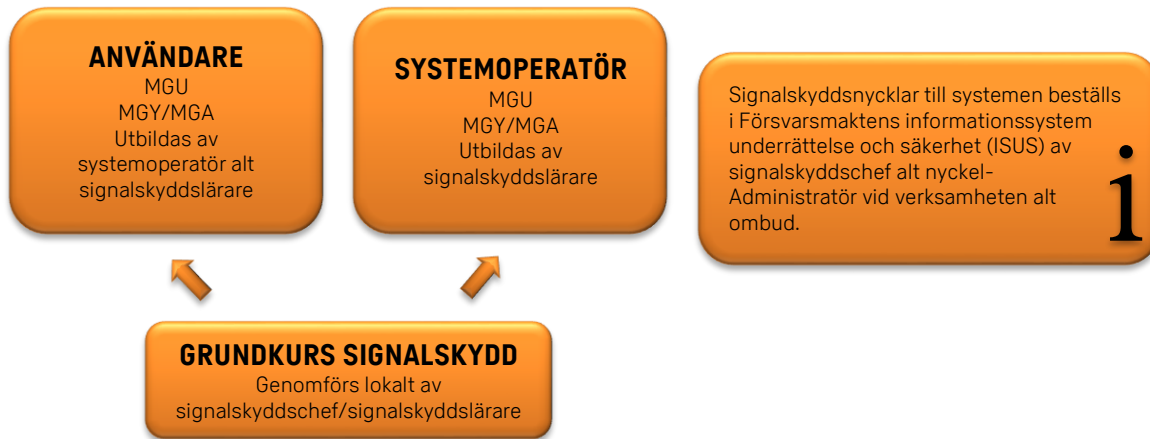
ANVÄNDARE
MGU
MGY/MGA
Utbildas av systemoperatör alt signalskyddslärare

SYSTEMOPERATÖR
MGU
MGY/MGA
Utbildas av signalskyddslärare

Signalskyddsnycklar till systemen beställs i Försvarsmaktens informationssystem underrättelse och säkerhet (ISUS) av signalskyddschef alt nyckel-Administratör vid verksamheten alt ombud.

i

GRUNDKURS SIGNALSKYDD
Genomförs lokalt av signalskyddschef/signalskyddslärare